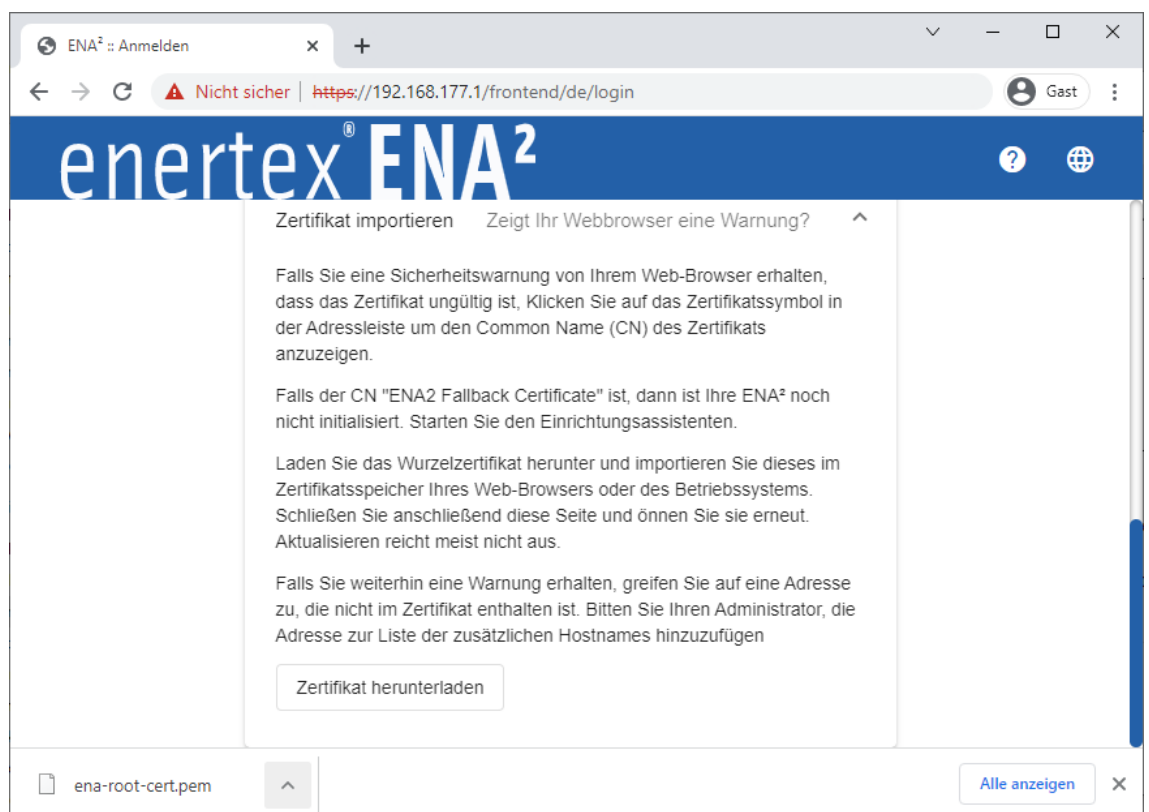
ENA² :: Anmelden ×
+

Nicht sicher | https://192.168.177.1/frontend/de/login
Gast

enertex® ENA²

Zertifikat importieren Zeigt Ihr Webbrowser eine Warnung?

Falls Sie eine Sicherheitswarnung von Ihrem Web-Browser erhalten, dass das Zertifikat ungültig ist, Klicken Sie auf das Zertifikatssymbol in der Adressleiste um den Common Name (CN) des Zertifikats anzuzeigen.

Falls der CN "ENA2 Fallback Certificate" ist, dann ist Ihre ENA² noch nicht initialisiert. Starten Sie den Einrichtungsassistenten.

Laden Sie das Wurzelzertifikat herunter und importieren Sie dieses im Zertifikatsspeicher Ihres Web-Browsers oder des Betriebssystems. Schließen Sie anschließend diese Seite und önnen Sie sie erneut. Aktualisieren reicht meist nicht aus.

Falls Sie weiterhin eine Warnung erhalten, greifen Sie auf eine Adresse zu, die nicht im Zertifikat enthalten ist. Bitten Sie Ihren Administrator, die Adresse zur Liste der zusätzlichen Hostnames hinzuzufügen

Zertifikat herunterladen

ena-root-cert.pem
Alle anzeigen ×